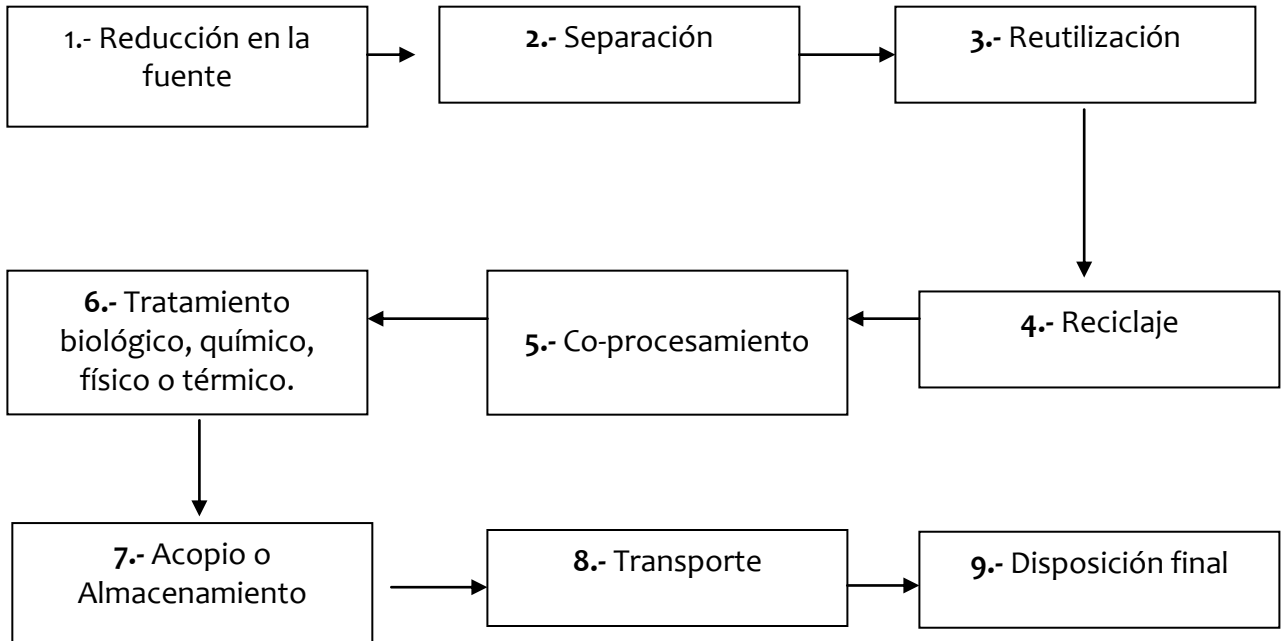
1.- Reducción en la fuente

2.- Separación

3.- Reutilización

4.- Reciclaje

5.- Co-procesamiento

6.- Tratamiento biológico, químico, físico o térmico.

7.- Acopio o Almacenamiento

8.- Transporte

9.- Disposición final